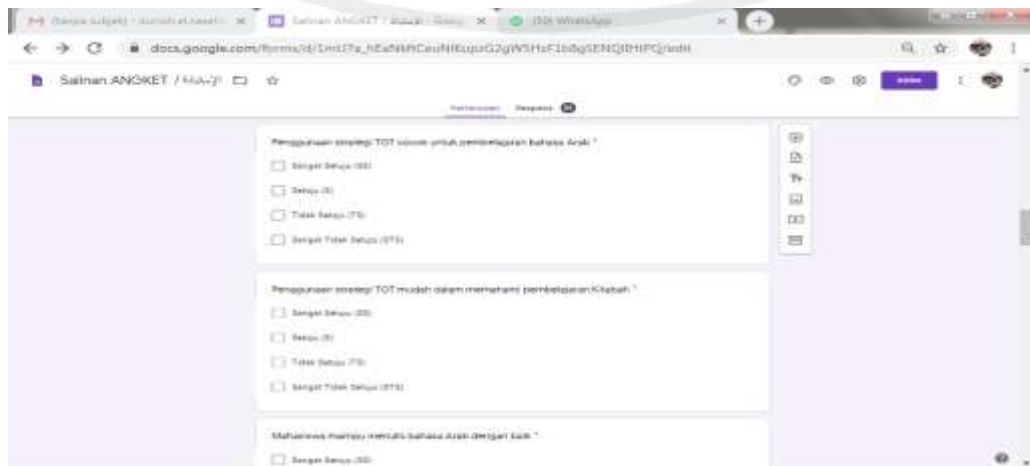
(Tanpa subjek) - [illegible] × Salinan ANGKET / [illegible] × (53) WhatsApp ×

docs.google.com/forms/d/1mU7a_hEaNMRCeuNlEqjuG2gW5HzF1b8gSENQlHPQ/edit

Salinan ANGKET / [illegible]

Kirim

Pertanyaan Respons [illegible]

Penggunaan strategi TOT cocok untuk pembelajaran bahasa Arab *

Sangat Setuju (SS)

Setuju (S)

Tidak Setuju (TS)

Sangat Tidak Setuju (STS)

Penggunaan strategi TOT mudah dalam memahami pembelajaran Kitabah *

Sangat Setuju (SS)

Setuju (S)

Tidak Setuju (TS)

Sangat Tidak Setuju (STS)

Mahasiswa mampu menulis bahasa Arab dengan baik *

Sangat Setuju (SS)